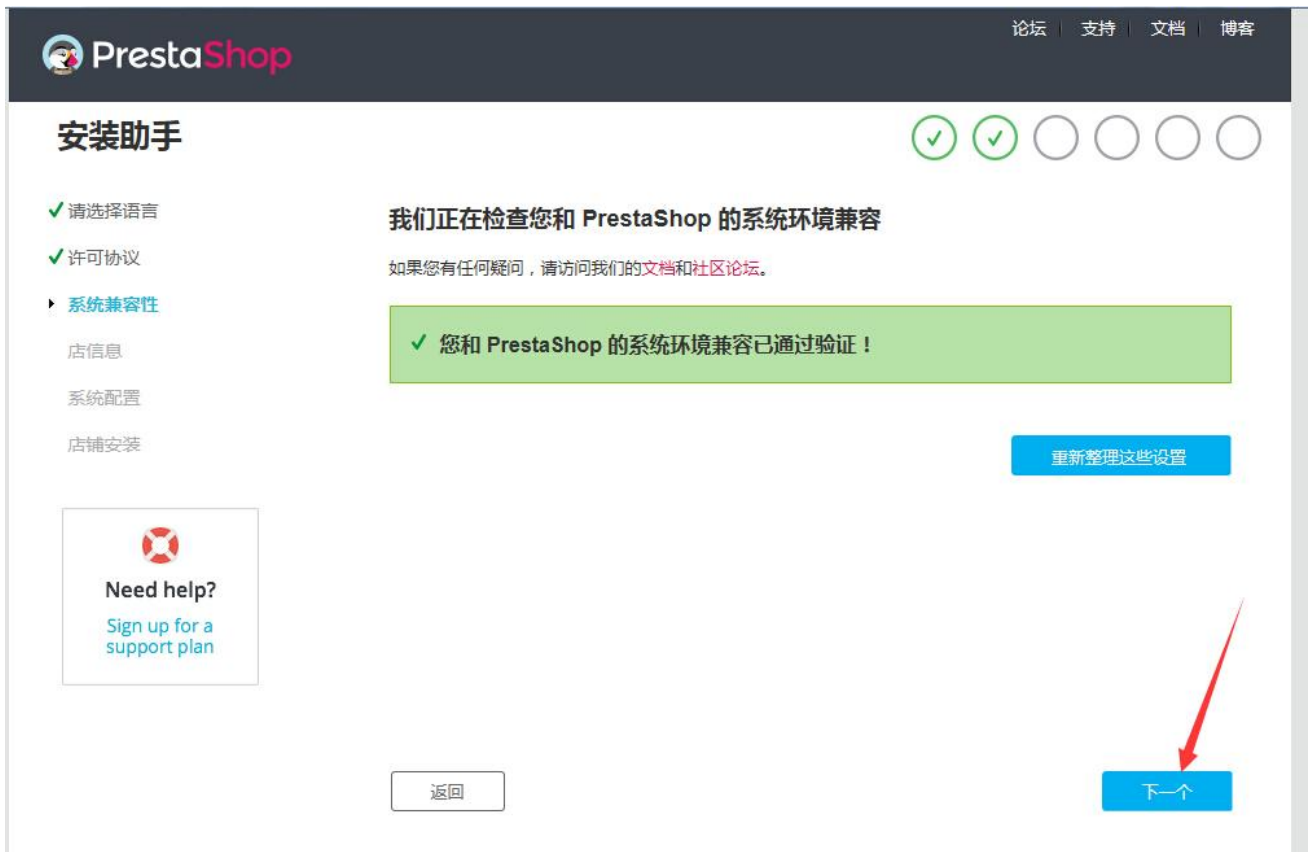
PrestaShop

论坛 | 支持 | 文档 | 博客

安装助手

✓ 请选择语言
✓ 许可协议
系统兼容性
店信息
系统配置
店铺安装

Need help?
Sign up for a support plan

我们正在检查您和 PrestaShop 的系统环境兼容

如果您有任何疑问，请访问我们的文档和社区论坛。

✓ 您和 PrestaShop 的系统环境兼容已通过验证！

重新整理这些设置

返回

下一个